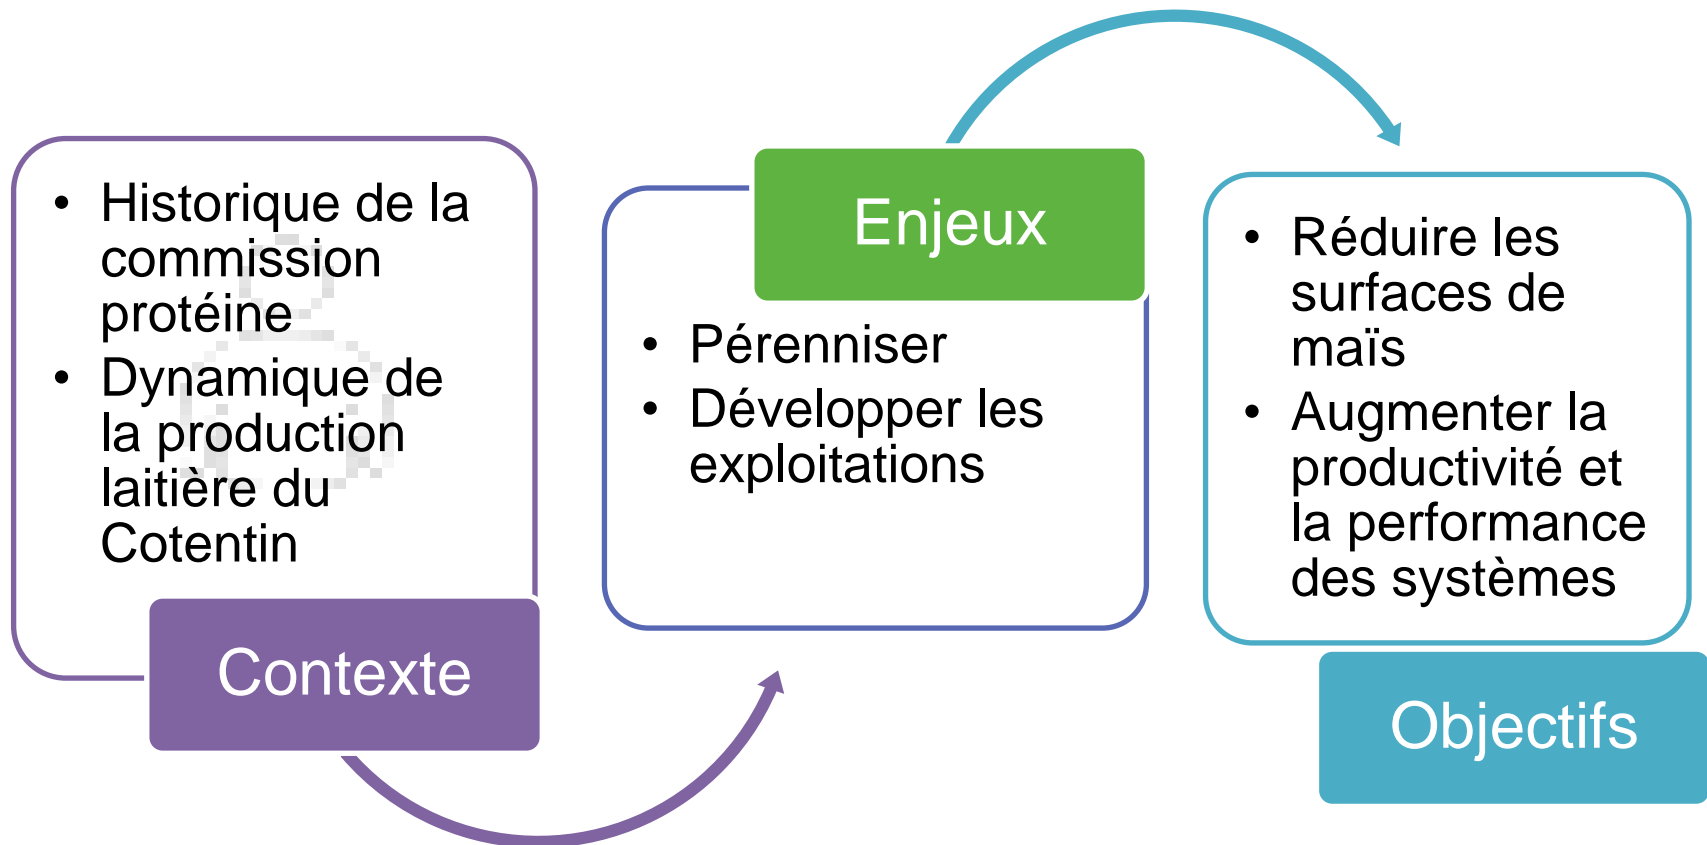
- Historique de la commission protéine
- Dynamique de la production laitière du Cotentin

Contexte

Enjeux

- Pérenniser
- Développer les exploitations

- Réduire les surfaces de maïs
- Augmenter la productivité et la performance des systèmes

Objectifs